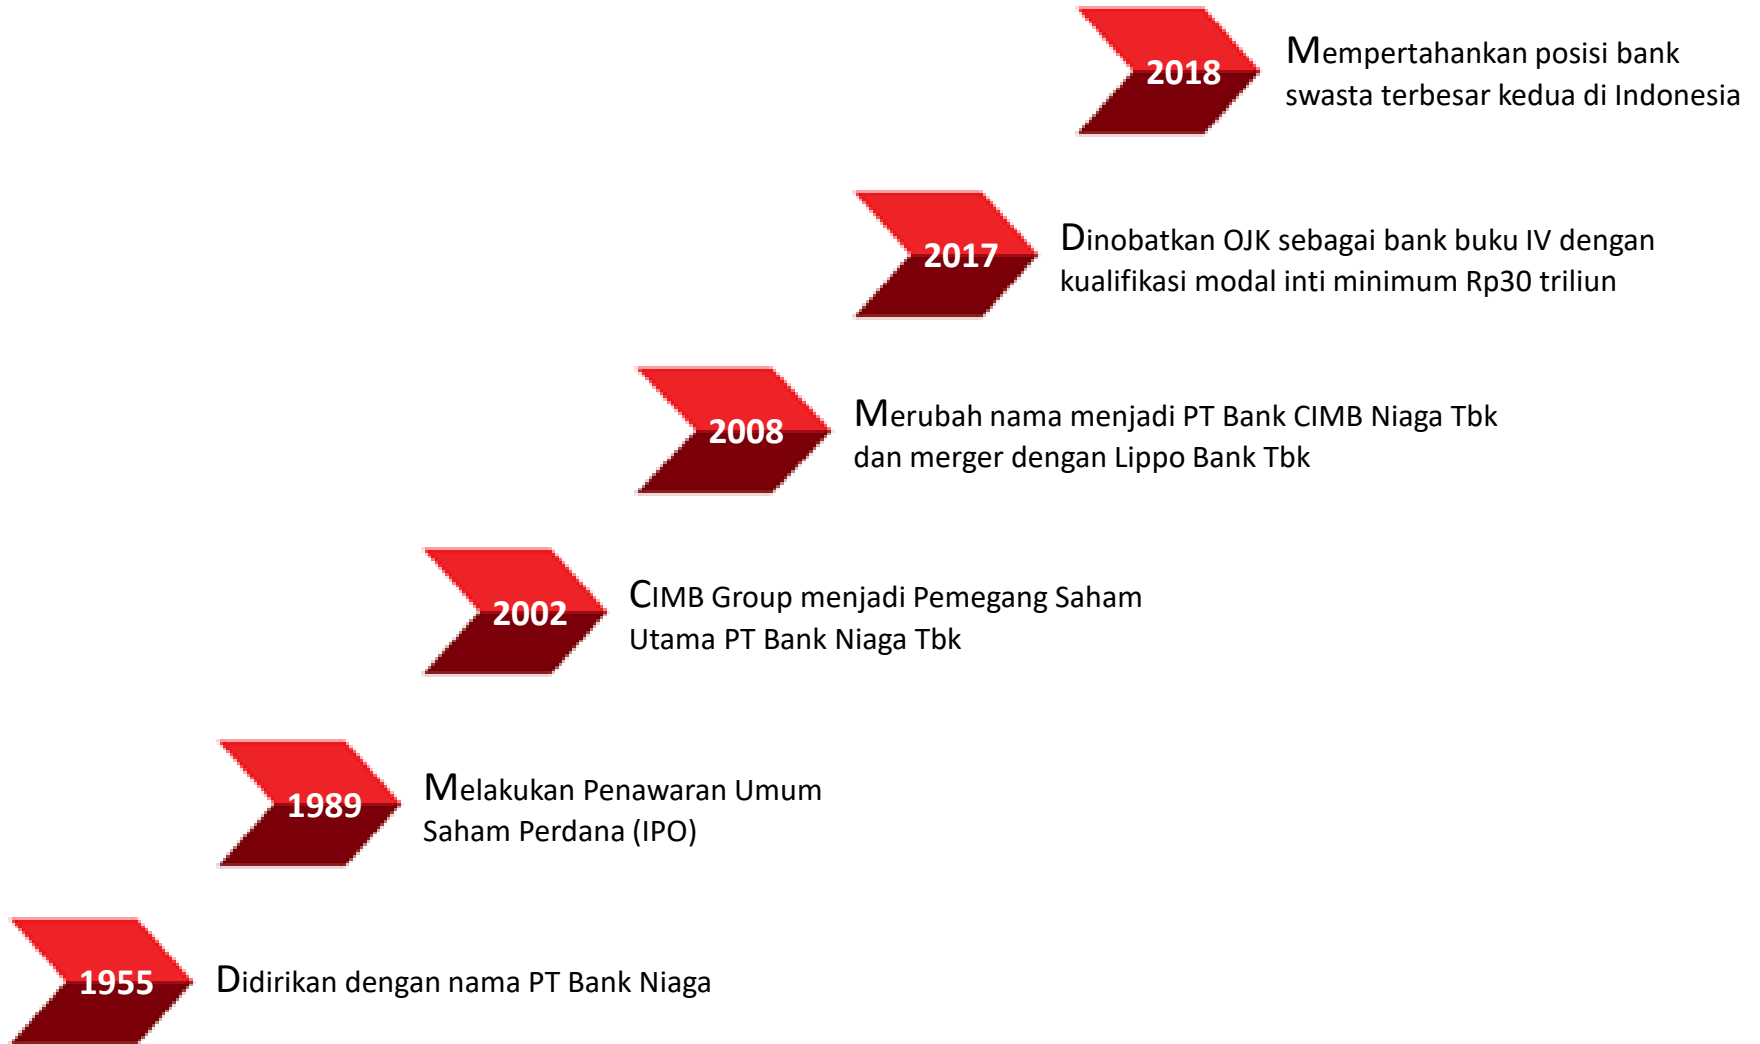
2018 Mempertahankan posisi bank swasta terbesar kedua di Indonesia

2017 Dinobatkan OJK sebagai bank buku IV dengan kualifikasi modal inti minimum Rp30 triliun

2008 Merubah nama menjadi PT Bank CIMB Niaga Tbk dan merger dengan Lippo Bank Tbk

2002 CIMB Group menjadi Pemegang Saham Utama PT Bank Niaga Tbk

1989 Melakukan Penawaran Umum Saham Perdana (IPO)

1955 Didirikan dengan nama PT Bank Niaga